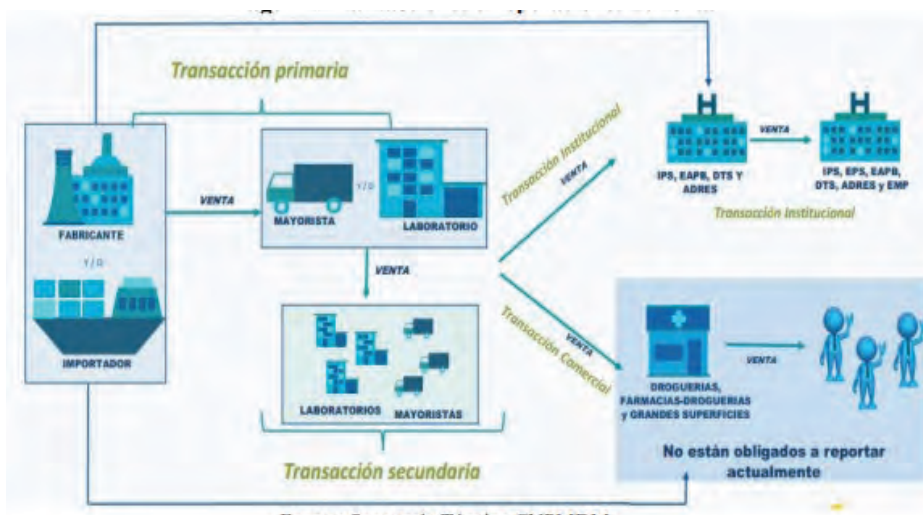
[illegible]

Transacción primaria

FABRICANTE

Y/O

IMPORTADOR

VENTA

MAYORISTA

Y/O

LABORATORIO

VENTA

LABORATORIOS MAYORISTAS

Transacción secundaria

Transacción Institucional

VENTA

IPS, EAPB, DTS Y ADRES

VENTA

IPS, EPS, EAPB, DTS, ADRES y EMP

Transacción Institucional

Transacción Comercial

VENTA

DROGUERIAS, FARMACIAS-DROGUERIAS y GRANDES SUPERFICIES

VENTA

No están obligados a reportar actualmente

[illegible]